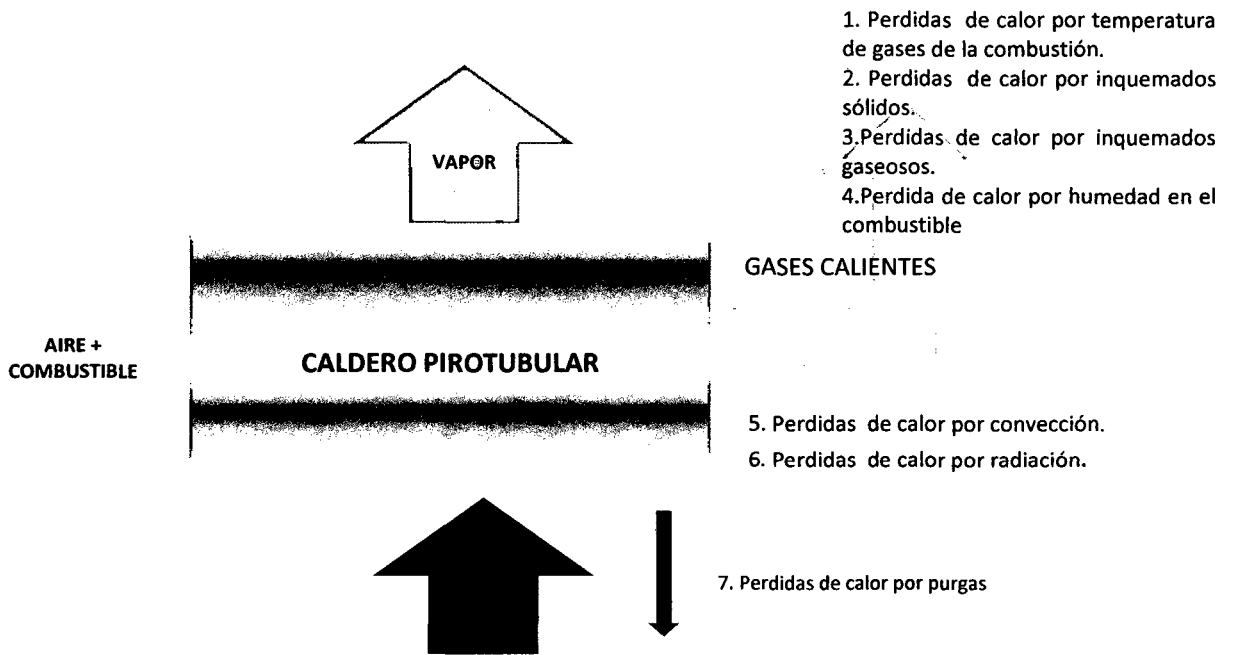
1. Perdidas de calor por temperatura de gases de la combustión.
2. Perdidas de calor por inquemados sólidos.
3.Perdidas de calor por inquemados gaseosos.
4.Perdida de calor por humedad en el combustible

VAPOR

GASES CALIENTES

AIRE + COMBUSTIBLE

CALDERO PIROTUBULAR

5. Perdidas de calor por convección.
6. Perdidas de calor por radiación.

7. Perdidas de calor por purgas